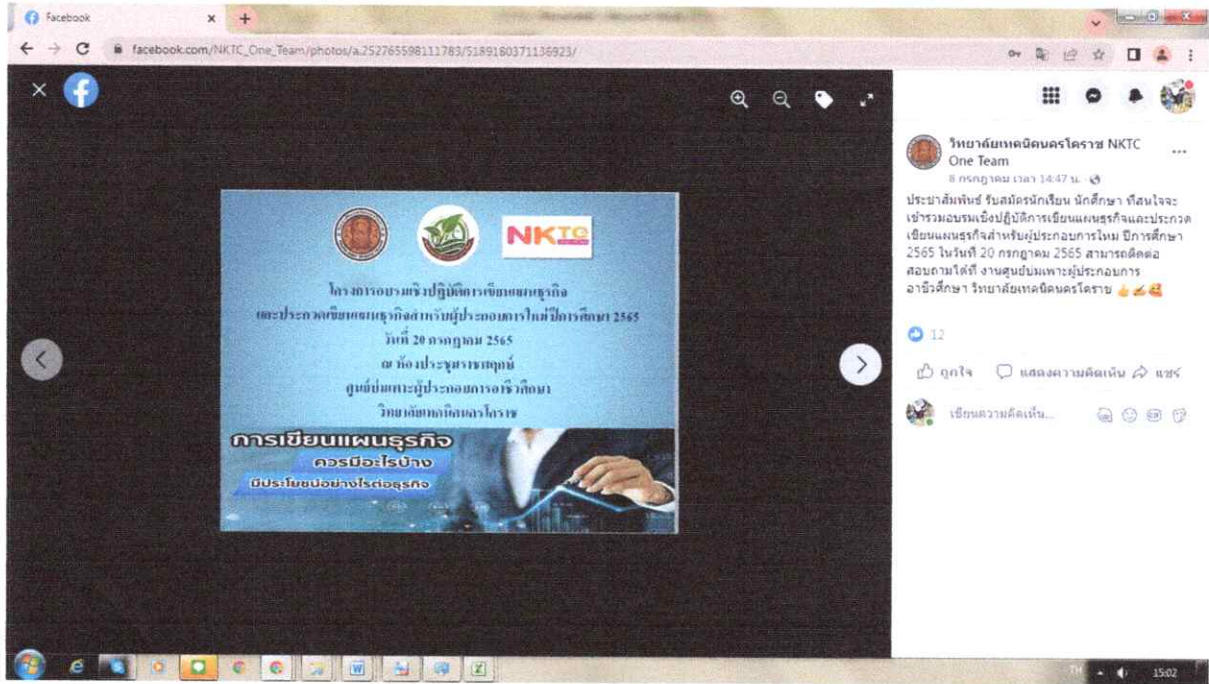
Facebook

facebook.com/NKTC_One_Team/photos/a.252765598111783/5189180371136923/

NKTC

โครงการอบรมเชิงปฏิบัติการเขียนแผนธุรกิจ และประกวดเขียนแผนธุรกิจสำหรับผู้ประกอบการใหม่ ปีการศึกษา 2565
วันที่ 20 กรกฎาคม 2565
ณ ห้องประชุมราชพฤกษ์
ศูนย์บ่มเพาะผู้ประกอบการอาชีวศึกษา
วิทยาลัยเทคนิคนครราชสีมา

การเขียนแผนธุรกิจ
ควรมีอะไรบ้าง
มีประโยชน์อย่างไรต่อธุรกิจ

วิทยาลัยเทคนิคนครโคราช NKTC One Team
8 กรกฎาคม เวลา 14:47 น.
ประชาสัมพันธ์ รับสมัครนักเรียน นักศึกษา ที่สนใจจะเข้าร่วมอบรมเชิงปฏิบัติการเขียนแผนธุรกิจและประกวดเขียนแผนธุรกิจสำหรับผู้ประกอบการใหม่ ปีการศึกษา 2565 ในวันที่ 20 กรกฎาคม 2565 สามารถติดต่อสอบถามได้ที่ งานศูนย์บ่มเพาะผู้ประกอบการอาชีวศึกษา วิทยาลัยเทคนิคนครโคราช

12

ถูกใจ แสดงความคิดเห็น แชร์

เขียนความคิดเห็น...

TH 15:02